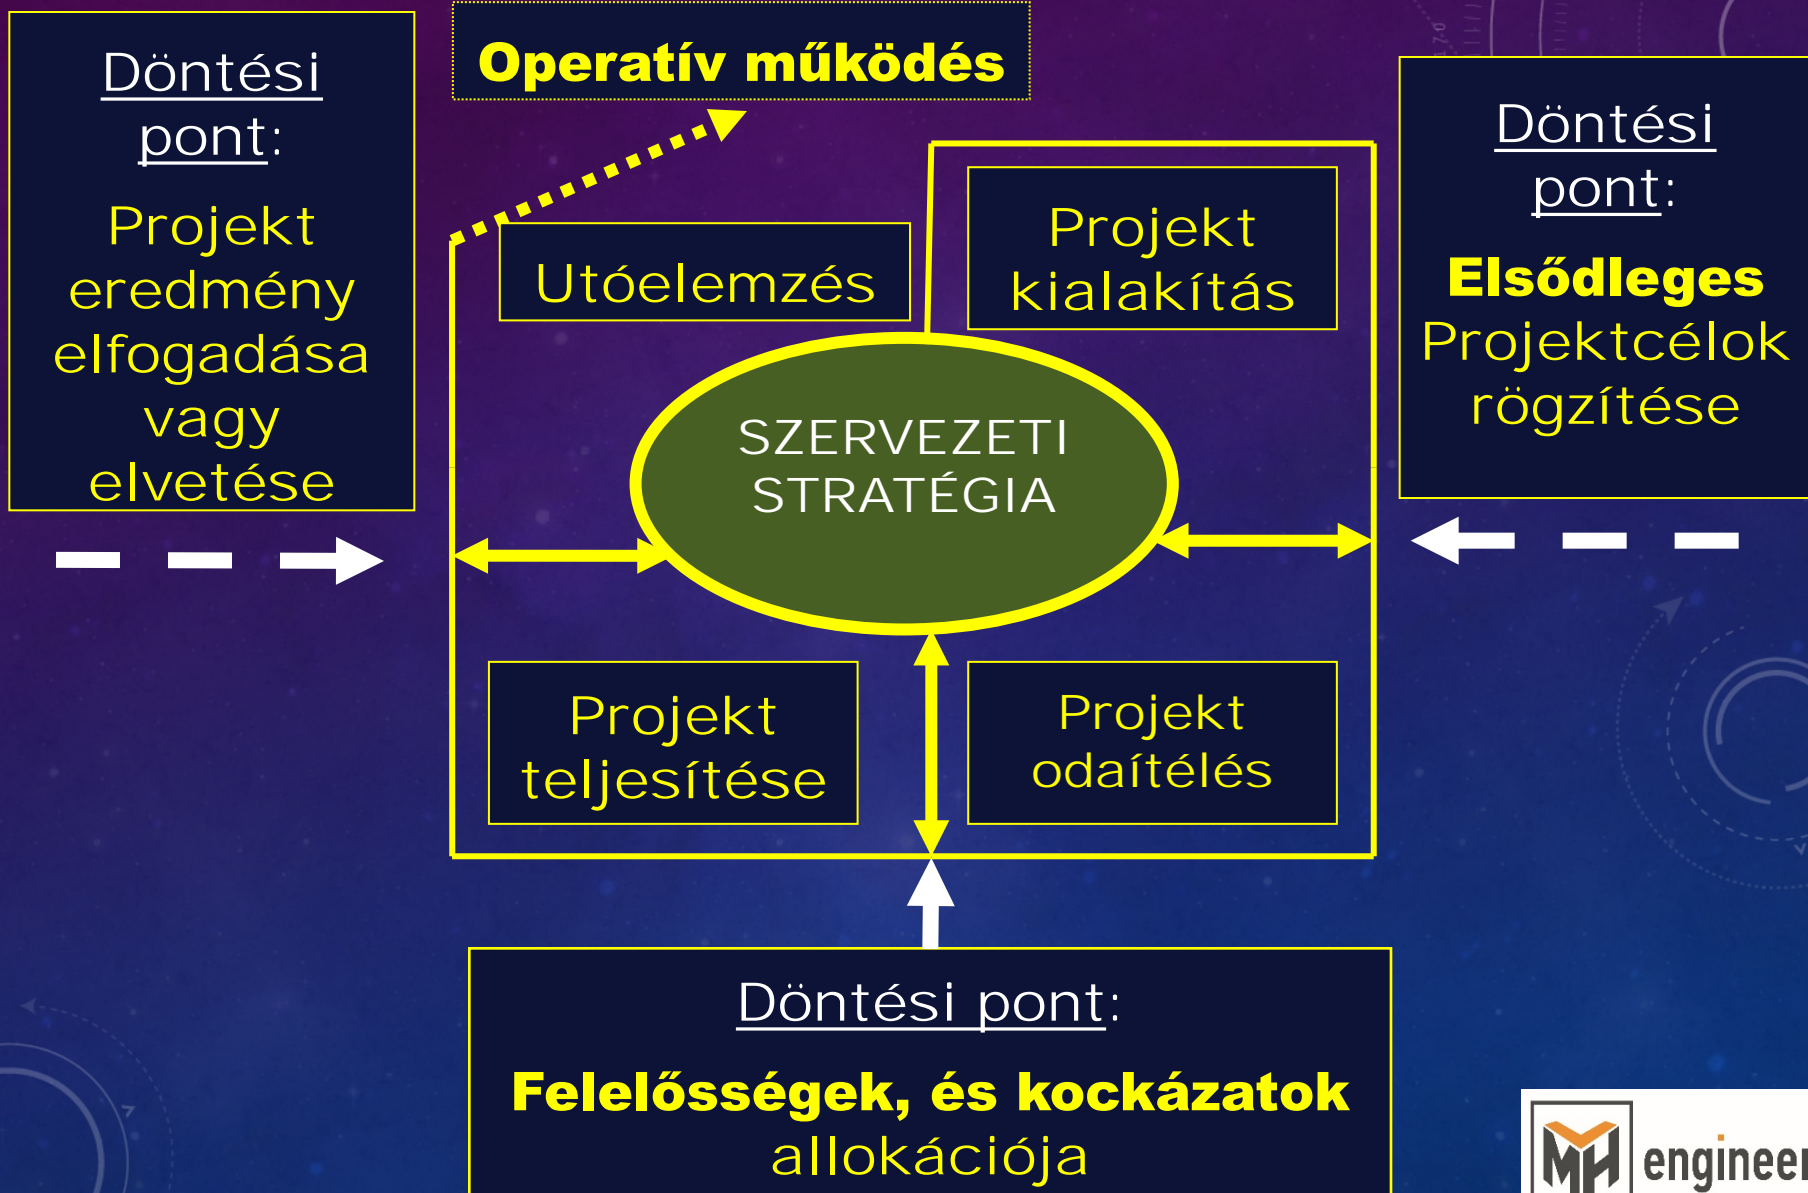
Döntési pont:

Projekt eredmény elfogadása vagy elvetése

Operatív működés

Utóelemzés

Projekt kialakítás

Döntési pont:

Elsődleges Projektcélok rögzítése

SZERVEZETI STRATÉGIA

Projekt teljesítése

Projekt odaítélés

Döntési pont:

Felelősségek, és kockázatok allokációja

MH engineer